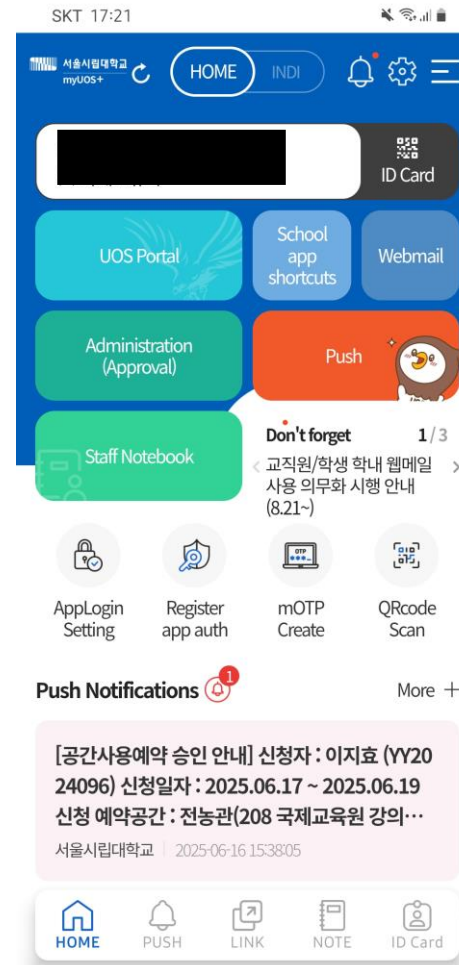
SKT 17:21

서울시립대학교 myUOS+

HOME INDI

ID Card

UOS Portal

School app shortcuts

Webmail

Administration (Approval)

Push

Staff Notebook

Don't forget 1/3

교직원/학생 학내 웹메일 사용 의무화 시행 안내 (8.21~)

AppLogin Setting

Register app auth

OTP

mOTP Create

QRcode Scan

Push Notifications 1

More +

[공간사용예약 승인 안내] 신청자 : 이지효 (YY2024096) 신청일자 : 2025.06.17 ~ 2025.06.19 신청 예약공간 : 전농관(208 국제교육원 강의…

서울시립대학교 2025-06-16 15:38:05

HOME PUSH LINK NOTE ID Card